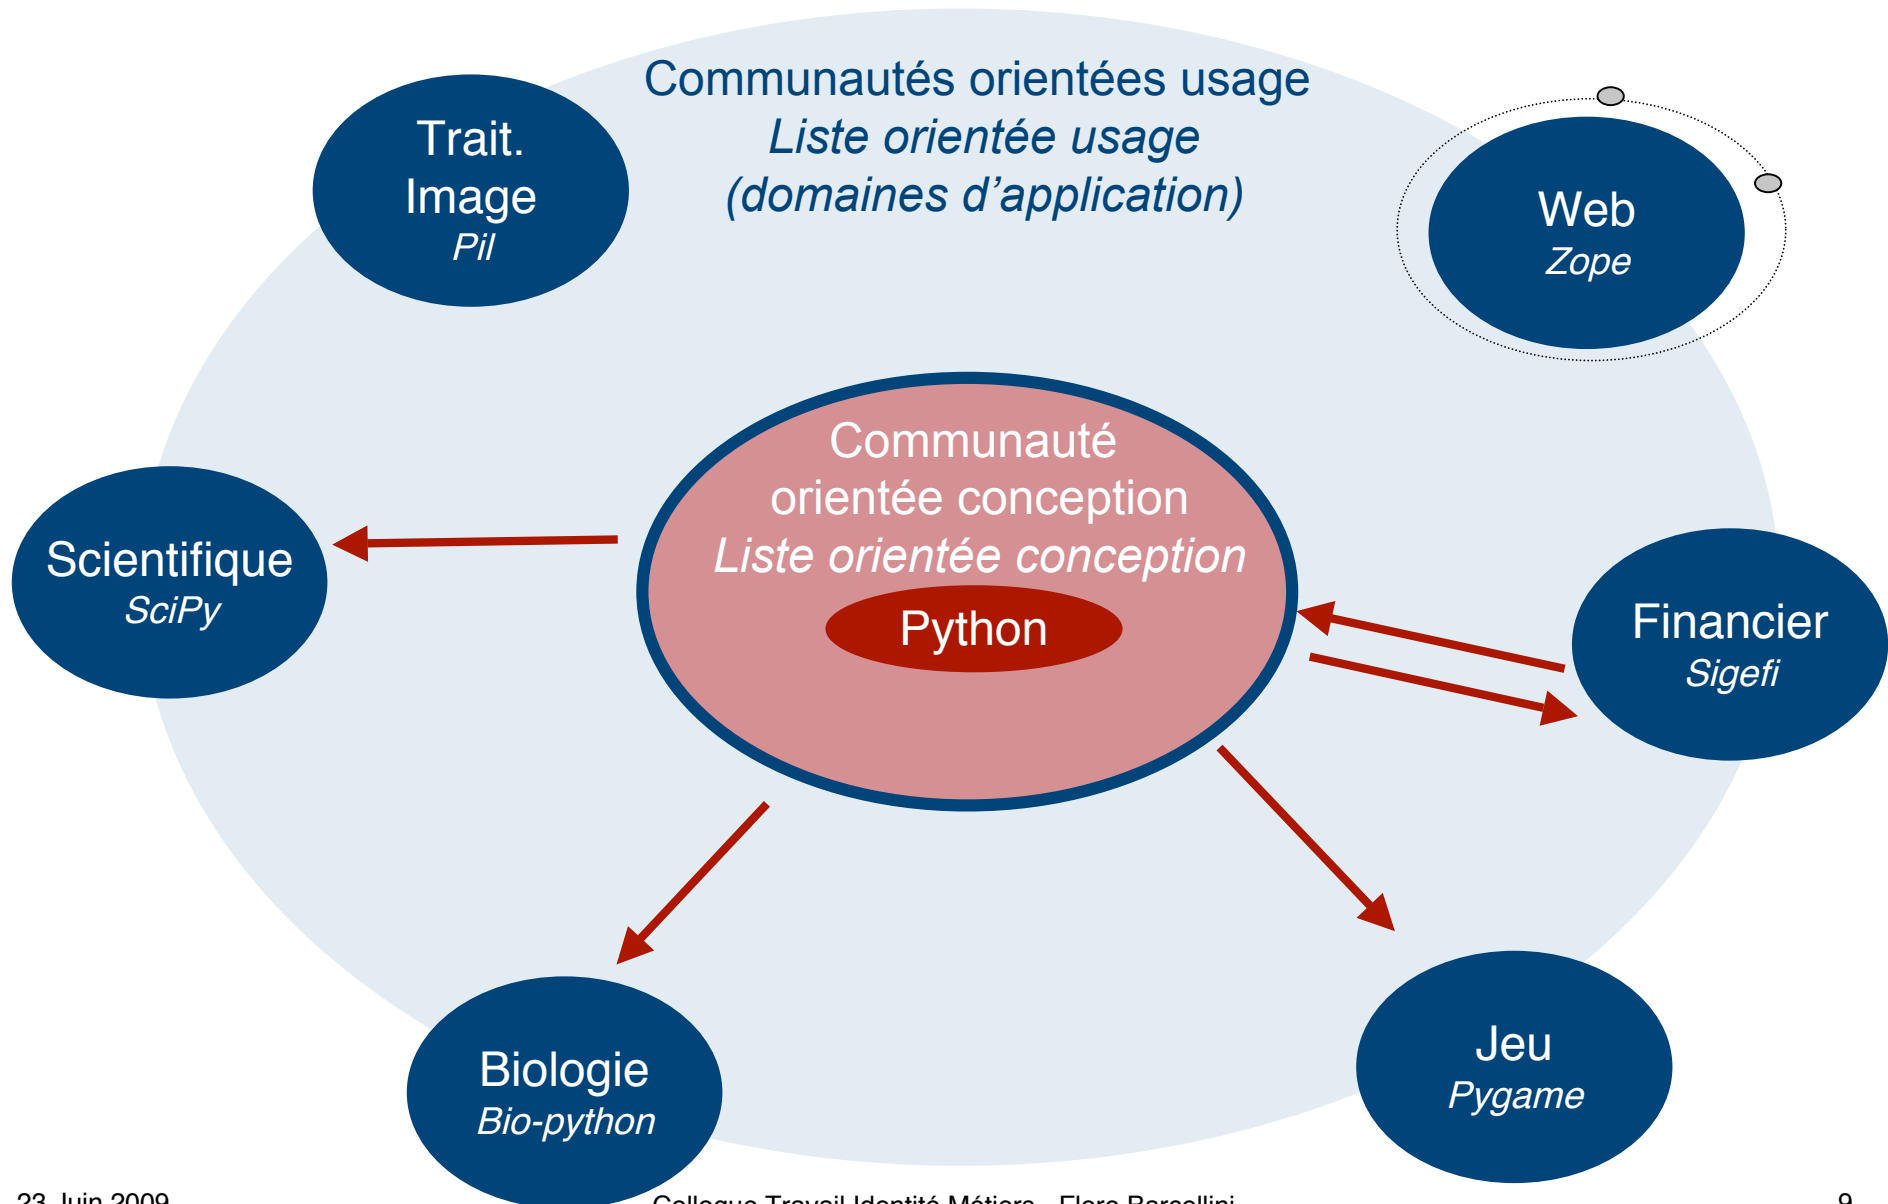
Communautés orientées usage
Liste orientée usage
(domaines d'application)

Trait. Image
Pil

Web
Zope

Communauté orientée conception
Liste orientée conception
Python

Scientifique
SciPy

Financier
Sigefi

Biologie
Bio-python

Jeu
Pygame

23 Juin 2009

Colloque Travail Identité Métiers - Flore Barcellini

9